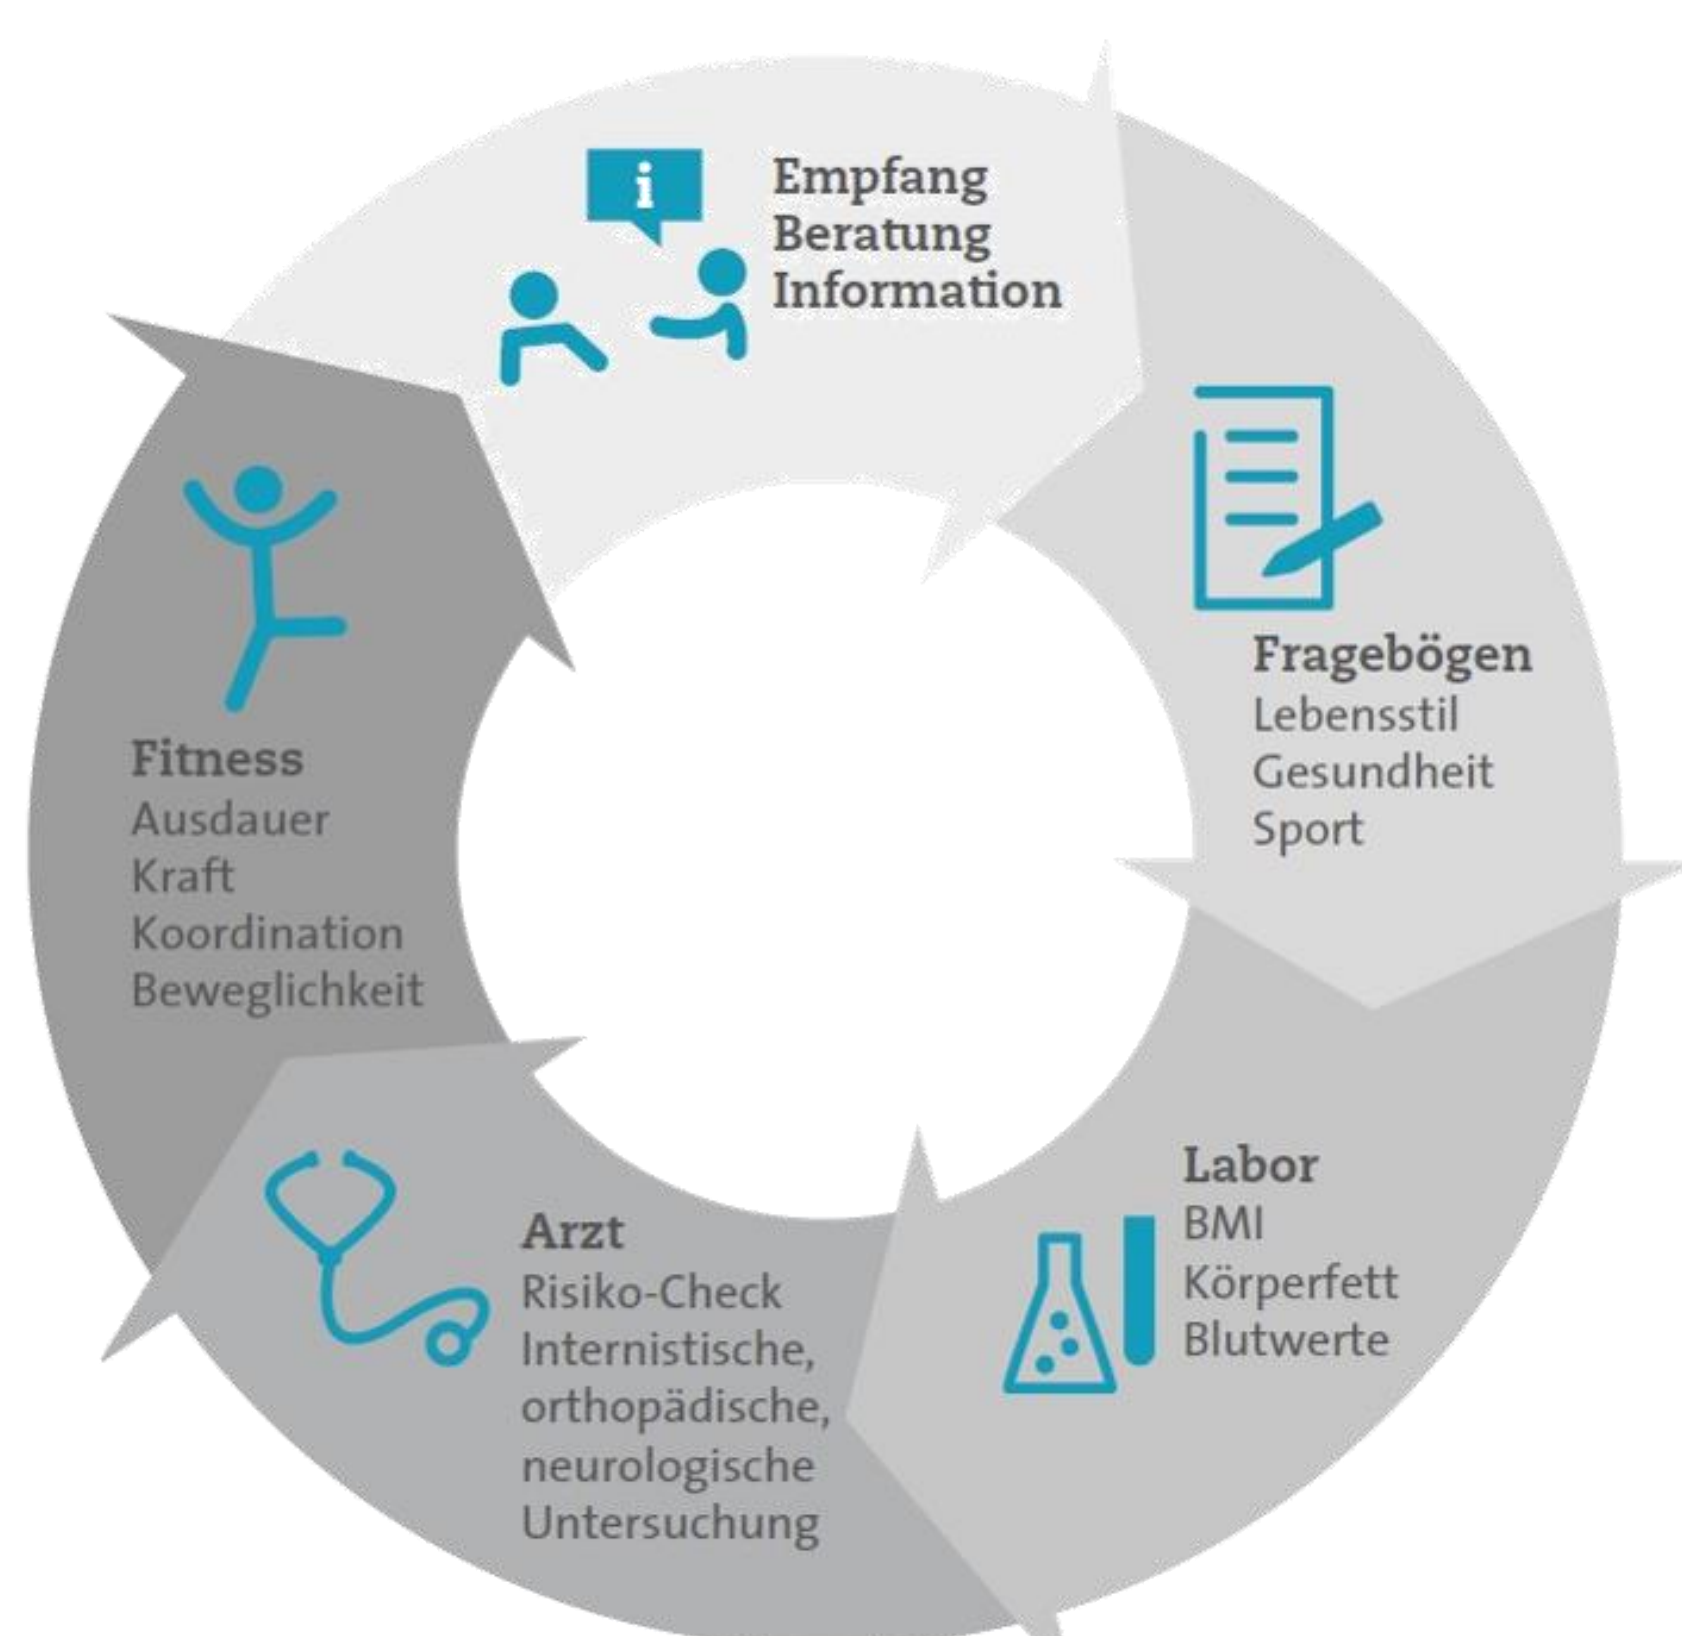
i

Empfang
Beratung
Information

Fragebögen
Lebensstil
Gesundheit
Sport

Labor
BMI
Körperfett
Blutwerte

Arzt
Risiko-Check
Internistische, orthopädische, neurologische Untersuchung

Fitness
Ausdauer
Kraft
Koordination
Beweglichkeit